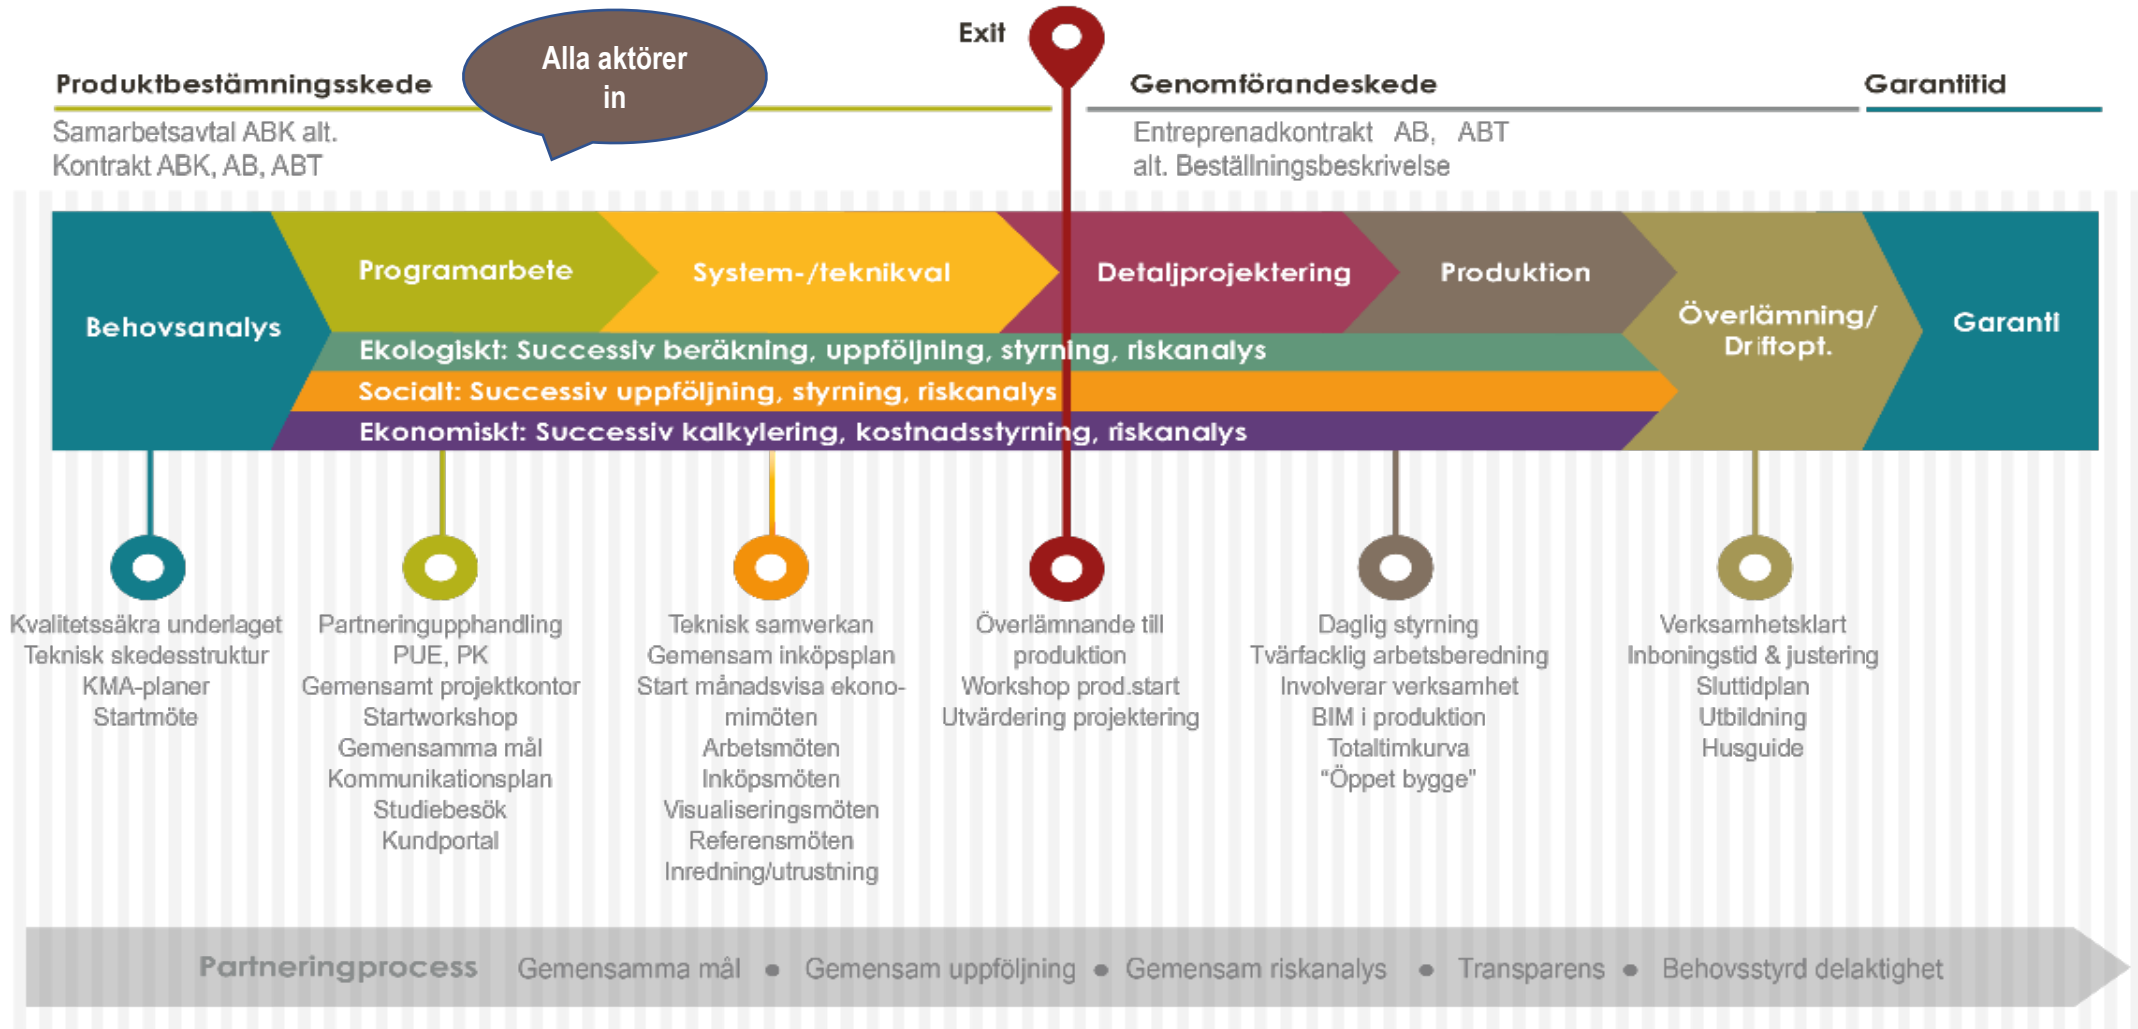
Exit

Produktbestämningsskede

Alla aktörer in

Samarbetsavtal ABK alt. Kontrakt ABK, AB, ABT

Genomförandeskede

Entreprenadkontrakt AB, ABT alt. Beställningsbeskrivelse

Garantitid

Behovsanalys

Programarbete

System-/teknikval

Detaljprojektering

Produktion

Överlämning/ Driftopt.

Garanti

Ekologiskt: Successiv beräkning, uppföljning, styrning, riskanalys

Socialt: Successiv uppföljning, styrning, riskanalys

Ekonomiskt: Successiv kalkylering, kostnadsstyrning, riskanalys

Kvalitetssäkra underlaget
Teknisk skedesstruktur
KMA-planer
Startmöte

Partneringupphandling
PUE, PK
Gemensamt projektkontor
Startworkshop
Gemensamma mål
Kommunikationsplan
Studiebesök
Kundportal

Teknisk samverkan
Gemensam inköpsplan
Start månadsvisa ekonomimöten
Arbetsmöten
Inköpsmöten
Visualiseringsmöten
Referensmöten
Inredning/utrustning

Överlämnande till produktion
Workshop prod.start
Utvärdering projektering

Daglig styrning
Tvärfacklig arbetsberedning
Involverar verksamhet
BIM i produktion
Totaltimkurva
"Öppet bygge"

Verksamhetsklart
Inboningstid & justering
Sluttidplan
Utbildning
Husguide

Partneringprocess Gemensamma mål • Gemensam uppföljning • Gemensam riskanalys • Transparens • Behovsstyrd delaktighet